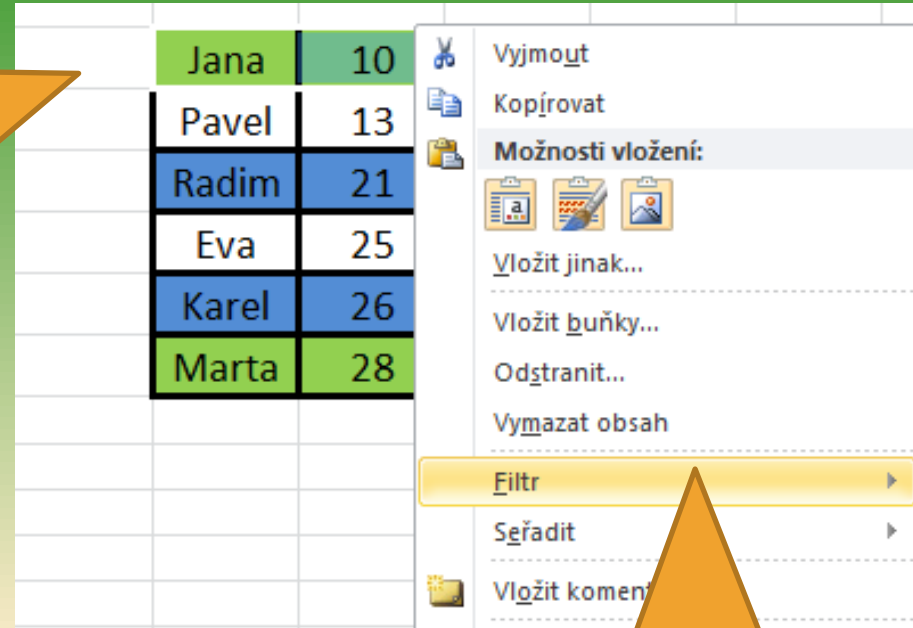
| Jana | 10 |
|---|---|
| Pavel | 13 |
| Radim | 21 |
| Eva | 25 |
| Karel | 26 |
| Marta | 28 |

Vyjmout
Kopírovat
Možnosti vložení:
Vložit jinak...
Vložit buňky...
Odstranit...
Vymazat obsah
Filtr
Seřadit
Vložit komen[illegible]